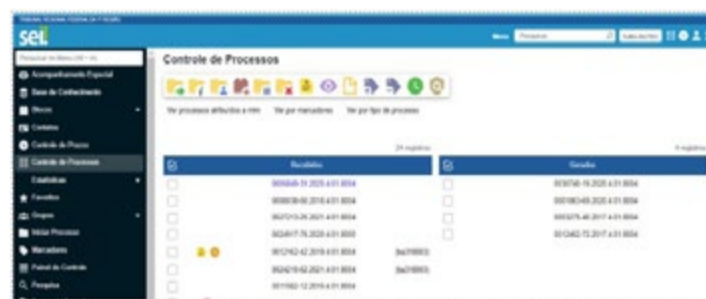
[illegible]

sei!

Controle de Processos

Ver processos atribuídos a mim   Ver por marcadores   Ver por tipo de processo

24 registros

| | Recebidos | |
|---|---|---|
| | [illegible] | |
| | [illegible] | |
| | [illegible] | |
| | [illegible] | |
| | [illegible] | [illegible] |
| | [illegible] | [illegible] |
| | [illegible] | |

4 registros

| | Gerados |
|---|---|
| | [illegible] |
| | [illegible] |
| | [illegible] |
| | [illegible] |

Acompanhamento Especial
Base de Conhecimento
Blocos
Contatos
Controle de Prazos
Controle de Processos
Estatísticas
Favoritos
Grupos
Iniciar Processo
Marcadores
Painel de Controle
Pesquisa

Pesquisar